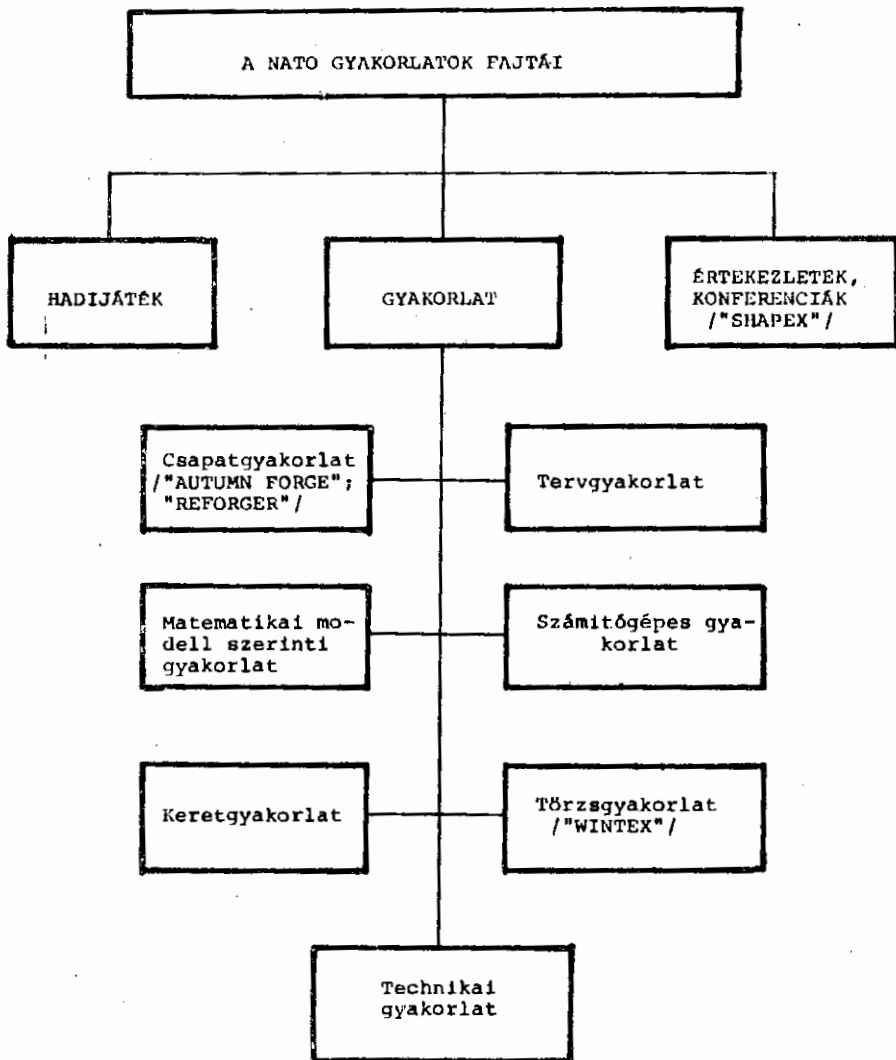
A NATO GYAKORLATOK FAJTÁI

HADIJÁTÉK

GYAKORLAT

ÉRTEKEZLETEK, KONFERENCIÁK /"SHAPEX"/

Csapatgyakorlat /"AUTUMN FORGE"; "REFORGER"/

Tervgyakorlat

Matematikai modell szerinti gyakorlat

Számitógépes gyakorlat

Keretgyakorlat

Törzsgyakorlat /"WINTEX"/

Technikai gyakorlat